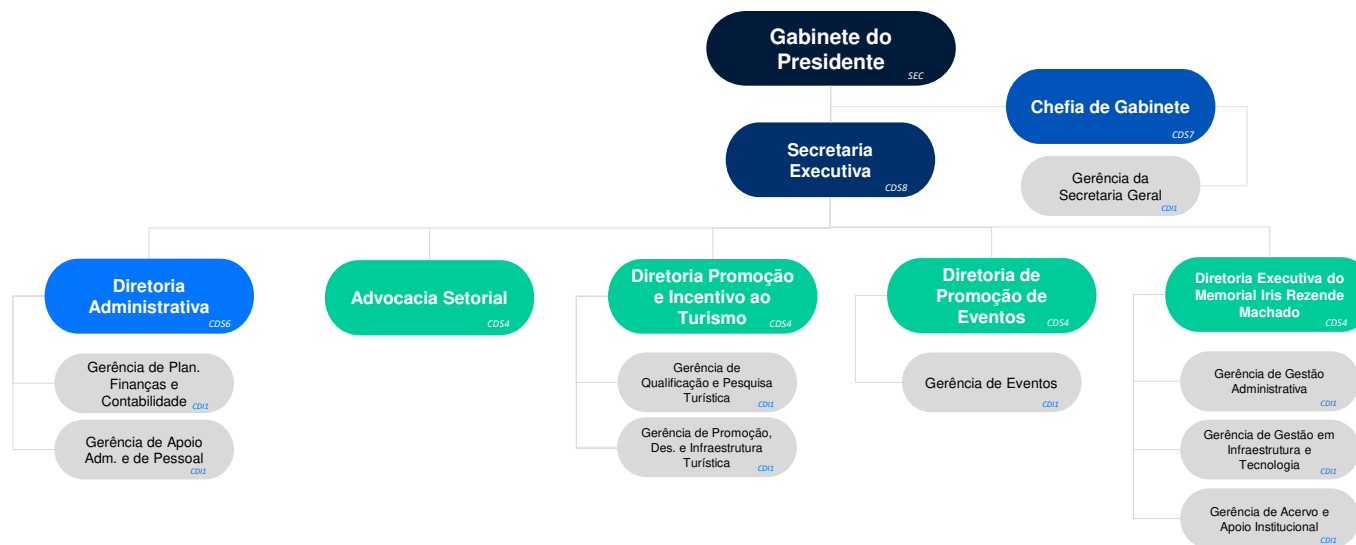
Gabinete do Presidente
SEC

Chefia de Gabinete
CDS7

Gerência da Secretaria Geral
CDI1

Secretaria Executiva
CDS8

Diretoria Administrativa
CDS6

Gerência de Plan. Finanças e Contabilidade
CDI1

Gerência de Apoio Adm. e de Pessoal
CDI1

Advocacia Setorial
CDS4

Diretoria Promoção e Incentivo ao Turismo
CDS4

Gerência de Qualificação e Pesquisa Turística
CDI1

Gerência de Promoção, Des. e Infraestrutura Turística
CDI1

Diretoria de Promoção de Eventos
CDS4

Gerência de Eventos
CDI1

Diretoria Executiva do Memorial Iris Rezende Machado
CDS4

Gerência de Gestão Administrativa
CDI1

Gerência de Gestão em Infraestrutura e Tecnologia
CDI1

Gerência de Acervo e Apoio Institucional
CDI1